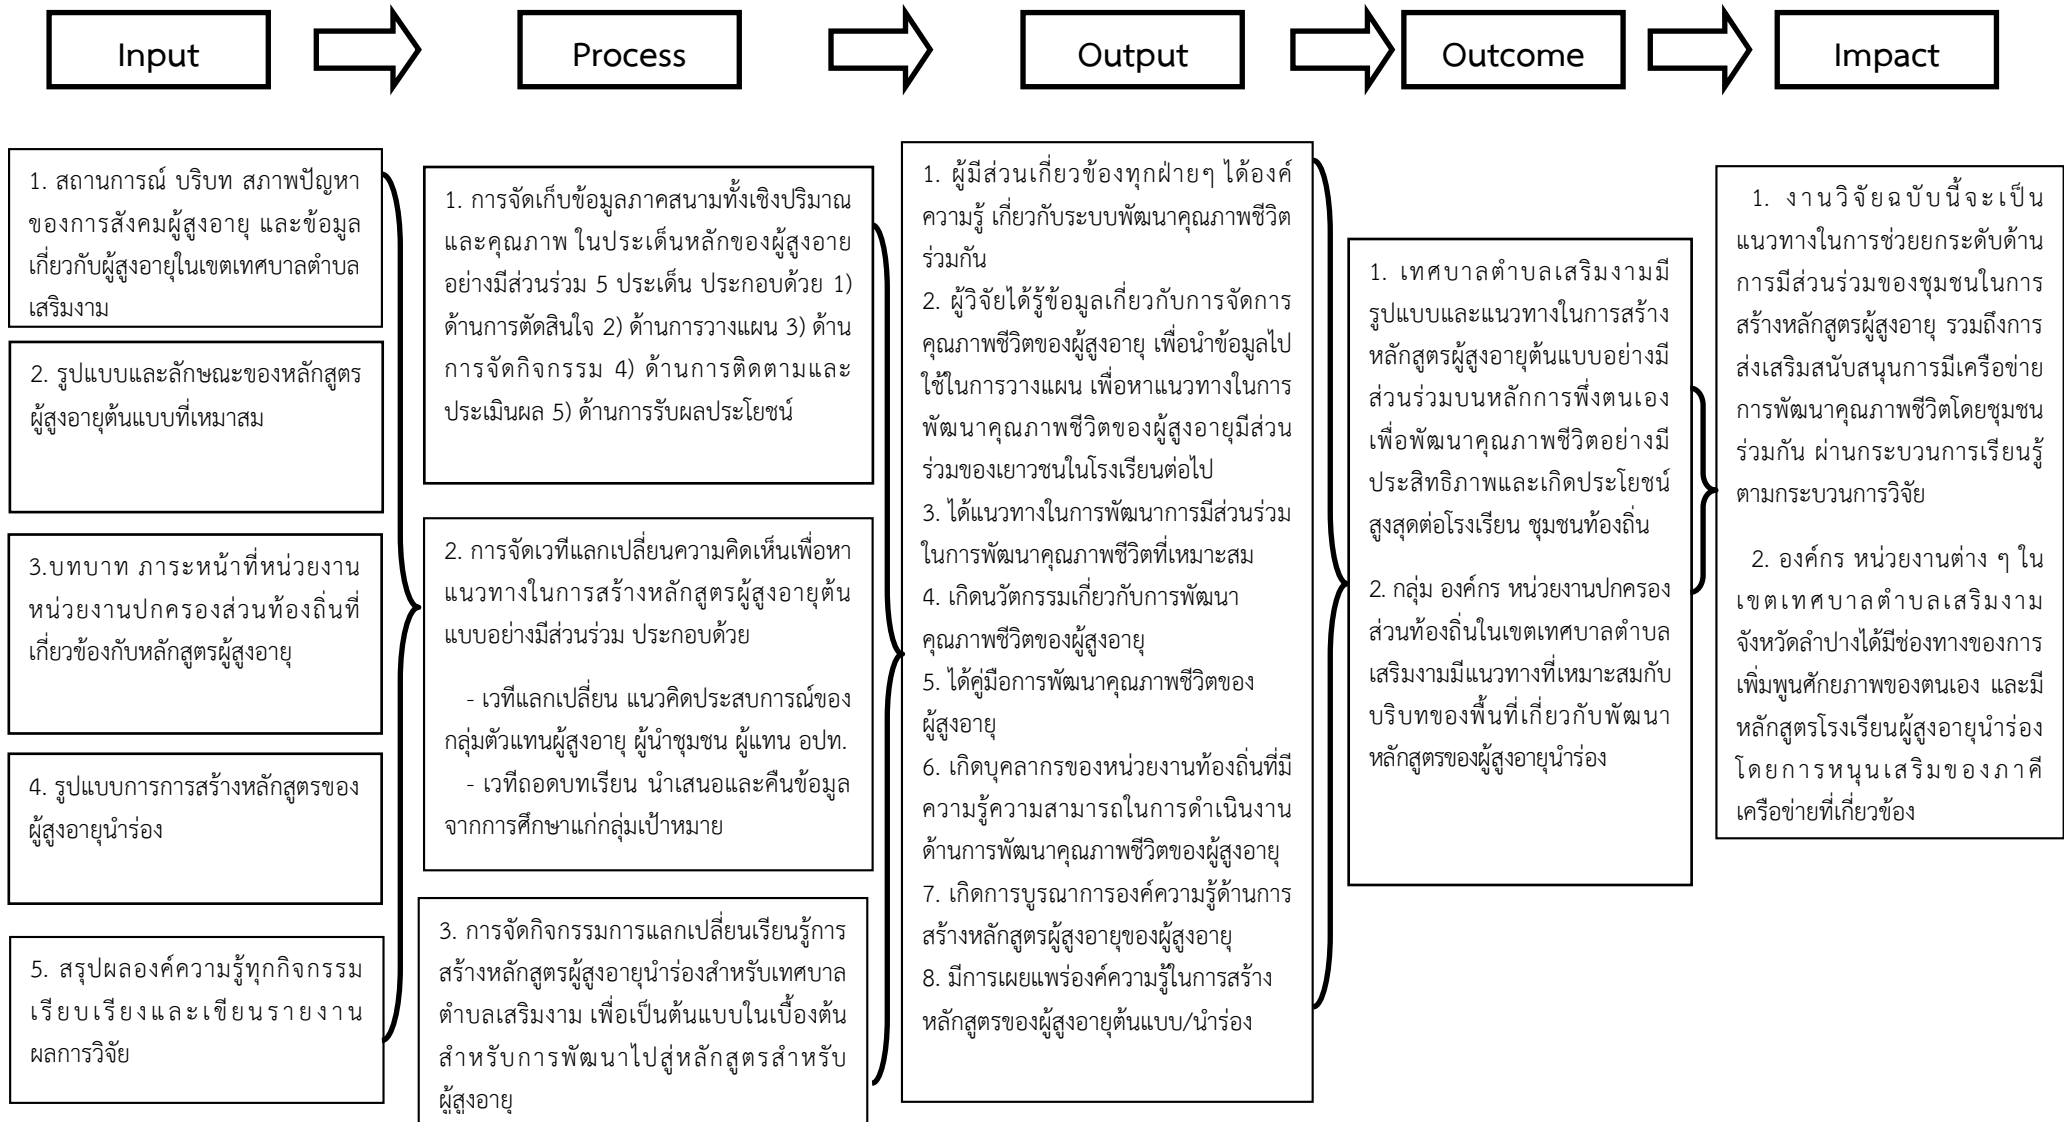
Input

Process

Output

Outcome

Impact

1. สถานการณ์ บริบท สภาพปัญหาของการสังคมผู้สูงอายุ และข้อมูลเกี่ยวกับผู้สูงอายุในเขตเทศบาลตำบลเสริมงาม

2. รูปแบบและลักษณะของหลักสูตรผู้สูงอายุต้นแบบที่เหมาสม

3.บทบาท ภาระหน้าที่หน่วยงานหน่วยงานปกครองส่วนท้องถิ่นที่เกี่ยวข้องกับหลักสูตรผู้สูงอายุ

4. รูปแบบการการสร้างหลักสูตรของผู้สูงอายุนำร่อง

5. สรุปผลองค์ความรู้ทุกกิจกรรม เรียบเรียงและเขียนรายงานผลการวิจัย

1. การจัดเก็บข้อมูลภาคสนามทั้งเชิงปริมาณและคุณภาพ ในประเด็นหลักของผู้สูงอายอย่างมีส่วนร่วม 5 ประเด็น ประกอบด้วย 1) ด้านการตัดสินใจ 2) ด้านการวางแผน 3) ด้านการจัดกิจกรรม 4) ด้านการติดตามและประเมินผล 5) ด้านการรับผลประโยชน์

2. การจัดเวทีแลกเปลี่ยนความคิดเห็นเพื่อหาแนวทางในการสร้างหลักสูตรผู้สูงอายุต้นแบบอย่างมีส่วนร่วม ประกอบด้วย

- เวทีแลกเปลี่ยน แนวคิดประสบการณ์ของกลุ่มตัวแทนผู้สูงอายุ ผู้นำชุมชน ผู้แทน อปท.
- เวทีถอดบทเรียน นำเสนอและคืนข้อมูลจากการศึกษาแก่กลุ่มเป้าหมาย

3. การจัดกิจกรรมการแลกเปลี่ยนเรียนรู้การสร้างหลักสูตรผู้สูงอายุนำร่องสำหรับเทศบาลตำบลเสริมงาม เพื่อเป็นต้นแบบในเบื้องต้นสำหรับการพัฒนาไปสู่หลักสูตรสำหรับผู้สูงอายุ

1. ผู้มีส่วนเกี่ยวข้องทุกฝ่ายๆ ได้องค์ความรู้ เกี่ยวกับระบบพัฒนาคุณภาพชีวิตร่วมกัน
2. ผู้วิจัยได้รู้ข้อมูลเกี่ยวกับการจัดการคุณภาพชีวิตของผู้สูงอายุ เพื่อนำข้อมูลไปใช้ในการวางแผน เพื่อหาแนวทางในการพัฒนาคุณภาพชีวิตของผู้สูงอายุมีส่วนร่วมของเยาวชนในโรงเรียนต่อไป
3. ได้แนวทางในการพัฒนาการมีส่วนร่วมในการพัฒนาคุณภาพชีวิตที่เหมาะสม
4. เกิดนวัตกรรมเกี่ยวกับการพัฒนาคุณภาพชีวิตของผู้สูงอายุ
5. ได้คู่มือการพัฒนาคุณภาพชีวิตของผู้สูงอายุ
6. เกิดบุคลากรของหน่วยงานท้องถิ่นที่มีความรู้ความสามารถในการดำเนินงานด้านการพัฒนาคุณภาพชีวิตของผู้สูงอายุ
7. เกิดการบูรณาการองค์ความรู้ด้านการสร้างหลักสูตรผู้สูงอายุของผู้สูงอายุ
8. มีการเผยแพร่องค์ความรู้ในการสร้างหลักสูตรของผู้สูงอายุต้นแบบ/นำร่อง

1. เทศบาลตำบลเสริมงามมีรูปแบบและแนวทางในการสร้างหลักสูตรผู้สูงอายุต้นแบบอย่างมีส่วนร่วมบนหลักการพึ่งตนเอง เพื่อพัฒนาคุณภาพชีวิตอย่างมีประสิทธิภาพและเกิดประโยชน์สูงสุดต่อโรงเรียน ชุมชนท้องถิ่น

2. กลุ่ม องค์กร หน่วยงานปกครองส่วนท้องถิ่นในเขตเทศบาลตำบลเสริมงามมีแนวทางที่เหมาะสมกับบริบทของพื้นที่เกี่ยวกับพัฒนาหลักสูตรของผู้สูงอายุนำร่อง

1. งานวิจัยฉบับนี้จะเป็นแนวทางในการช่วยยกระดับด้านการมีส่วนร่วมของชุมชนในการสร้างหลักสูตรผู้สูงอายุ รวมถึงการส่งเสริมสนับสนุนการมีเครือข่ายการพัฒนาคุณภาพชีวิตโดยชุมชนร่วมกัน ผ่านกระบวนการเรียนรู้ตามกระบวนการวิจัย

2. องค์กร หน่วยงานต่าง ๆ ในเขตเทศบาลตำบลเสริมงามจังหวัดลำปางได้มีช่องทางของการเพิ่มพูนศักยภาพของตนเอง และมีหลักสูตรโรงเรียนผู้สูงอายุนำร่องโดยการหนุนเสริมของภาคีเครือข่ายที่เกี่ยวข้อง